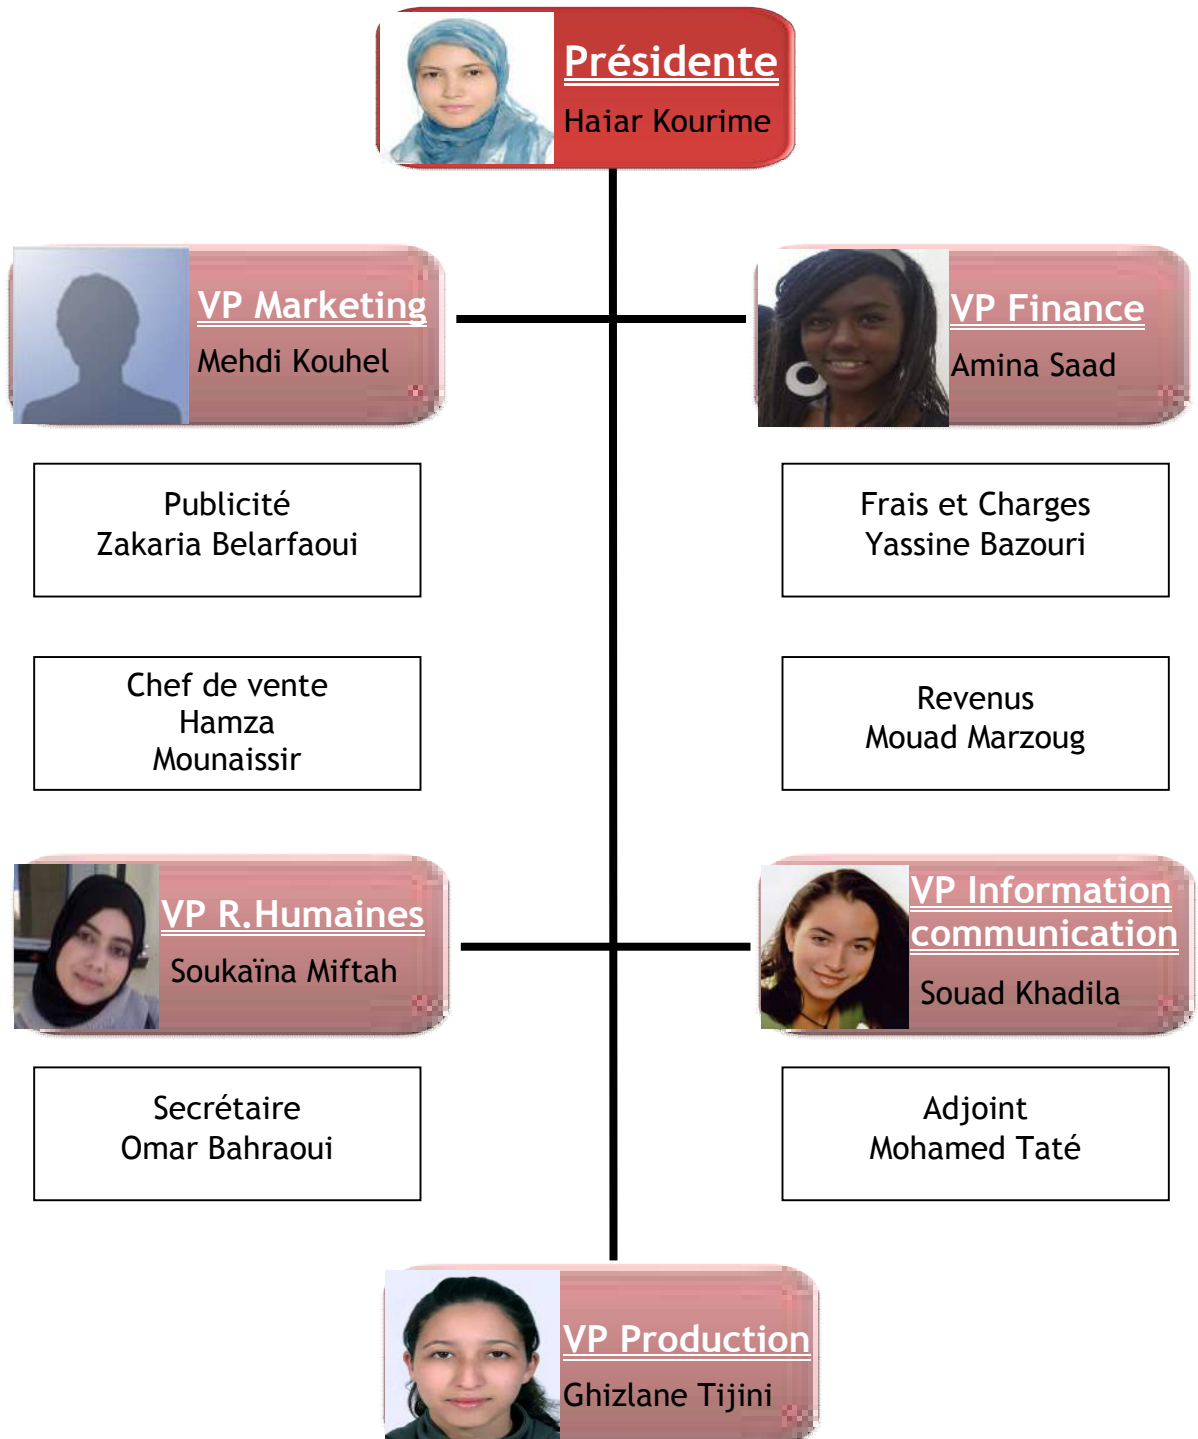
Présidente
Haiar Kourime

VP Marketing
Mehdi Kouhel

VP Finance
Amina Saad

Publicité
Zakaria Belarfaoui

Frais et Charges
Yassine Bazouri

Chef de vente
Hamza
Mounaissir

Revenus
Mouad Marzoug

VP R.Humaines
Soukaïna Miftah

VP Information communication
Souad Khadila

Secrétaire
Omar Bahraoui

Adjoint
Mohamed Taté

VP Production
Ghizlane Tijini